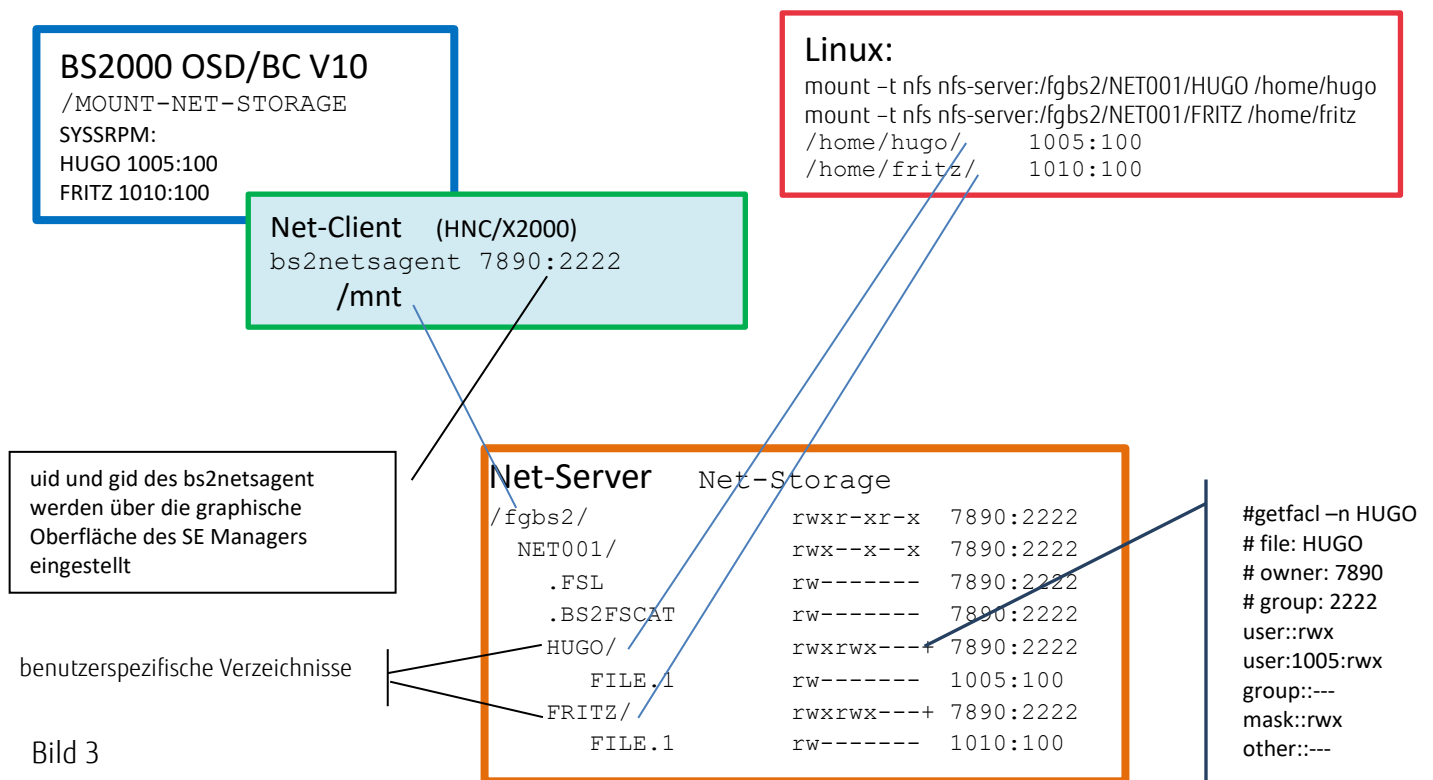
BS2000 OSD/BC V10
/MOUNT-NET-STORAGE
SYSSRPM:
HUGO 1005:100
FRITZ 1010:100

Net-Client (HNC/X2000)
bs2netsagent 7890:2222
/mnt

Linux:
mount –t nfs nfs-server:/fgbs2/NET001/HUGO /home/hugo
mount –t nfs nfs-server:/fgbs2/NET001/FRITZ /home/fritz
/home/hugo/ 1005:100
/home/fritz/ 1010:100

uid und gid des bs2netsagent werden über die graphische Oberfläche des SE Managers eingestellt

Net-Server Net-Storage

| | | |
|---|---|---|
| /fgbs2/ | rwxr-xr-x | 7890:2222 |
| NET001/ | rwx--x--x | 7890:2222 |
| .FSL | rw------- | 7890:2222 |
| .BS2FSCAT | rw------- | 7890:2222 |
| HUGO/ | rwxrwx---+ | 7890:2222 |
| FILE.1 | rw------- | 1005:100 |
| FRITZ/ | rwxrwx---+ | 7890:2222 |
| FILE.1 | rw------- | 1010:100 |

benutzerspezifische Verzeichnisse

#getfacl –n HUGO
# file: HUGO
# owner: 7890
# group: 2222
user::rwx
user:1005:rwx
group::---
mask::rwx
other::---

Bild 3